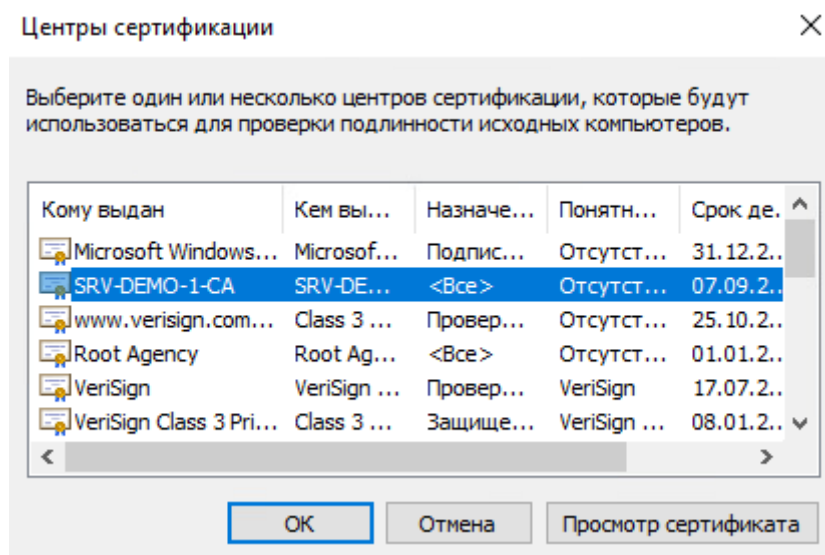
Центры сертификации

Выберите один или несколько центров сертификации, которые будут использоваться для проверки подлинности исходных компьютеров.

| Кому выдан | Кем вы... | Назначе... | Понятн... | Срок де... |
|---|---|---|---|---|
| Microsoft Windows... | Microsof... | Подпис... | Отсутст... | 31.12.2... |
| SRV-DEMO-1-CA | SRV-DE... | <Все> | Отсутст... | 07.09.2... |
| www.verisign.com... | Class 3 ... | Провер... | Отсутст... | 25.10.2... |
| Root Agency | Root Ag... | <Все> | Отсутст... | 01.01.2... |
| VeriSign | VeriSign ... | Провер... | VeriSign | 17.07.2... |
| VeriSign Class 3 Pri... | Class 3 ... | Защище... | VeriSign ... | 08.01.2... |

OK Отмена Просмотр сертификата